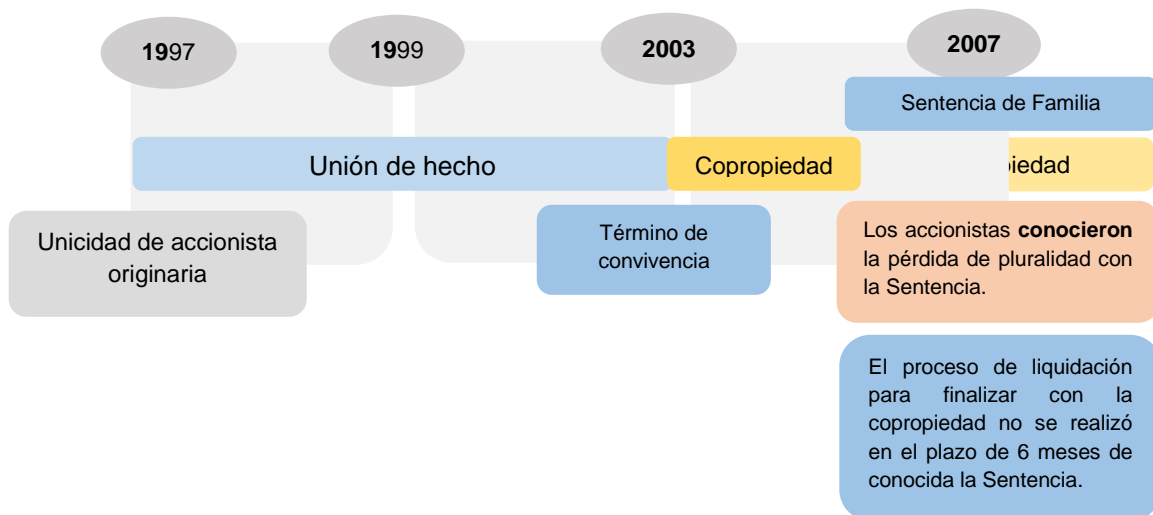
**19**97

**19**99

**2003**

**2007**

Sentencia de Familia

Unión de hecho

Copropiedad

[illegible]piedad

Unicidad de accionista originaria

Término de convivencia

Los accionistas **conocieron** la pérdida de pluralidad con la Sentencia.

El proceso de liquidación para finalizar con la copropiedad no se realizó en el plazo de 6 meses de conocida la Sentencia.